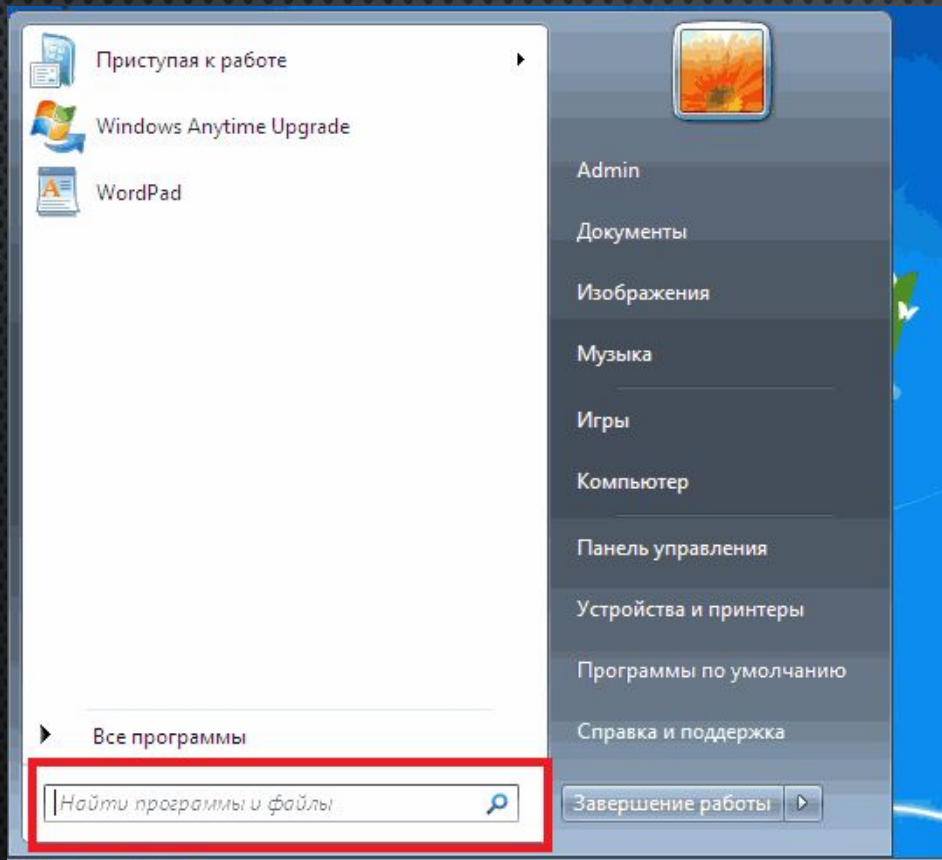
Приступая к работе

Windows Anytime Upgrade

WordPad

Все программы

Найти программы и файлы

Admin

Документы

Изображения

Музыка

Игры

Компьютер

Панель управления

Устройства и принтеры

Программы по умолчанию

Справка и поддержка

Завершение работы